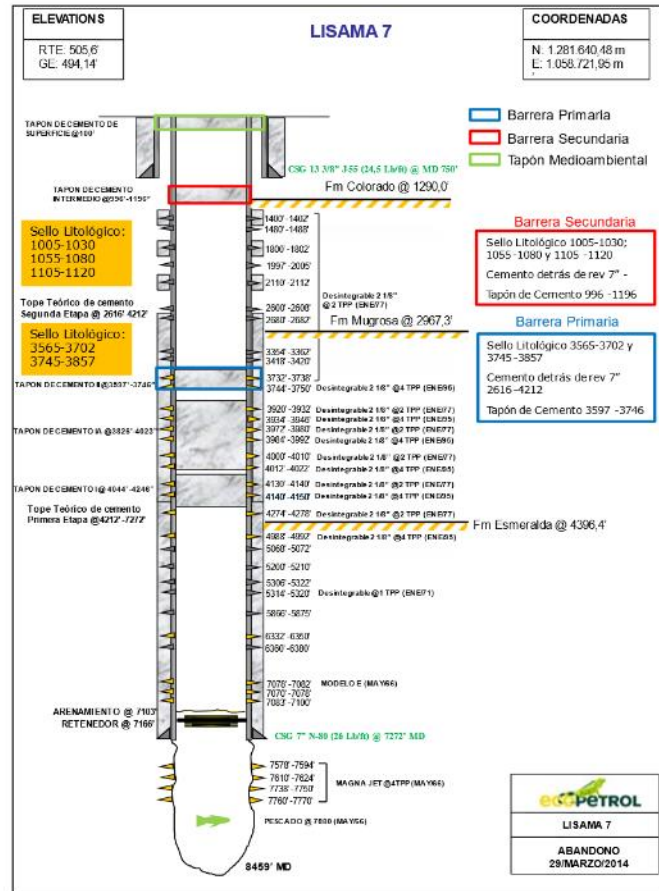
ELEVATIONS

RTE: 505,6'
GE: 494,14'

LISAMA 7

COORDENADAS

N: 1.281.640,48 m
E: 1.058.721,95 m

TAPON DE CEMENTO DE SUPERFICIE @100'

Barrera Primaria
Barrera Secundaria
Tapón Medioambiental

CSG 13 3/8" J-55 (24,5 Lb/ft) @ MD 750'

TAPON DE CEMENTO INTERMEDIO @996'-1196'

Fm Colorado @ 1290,0'

Sello Litológico:
1005-1030
1055-1080
1105-1120

1400'-1402'
1487'-1488'
1800'-1802'
1997'-2005'
2110'-2112'
2600'-2608'
2680'-2682'

Desintegrable 2 1/8" @ 2 TPP (ENE77)

Barrera Secundaria

Sello Litológico 1005-1030; 1055-1080 y 1105 -1120

Cemento detrás de rev 7" -

Tapón de Cemento 996 -1196

Tope Teórico de cemento Segunda Etapa @ 2616'-4212'

Fm Mugrosa @ 2967,3'

Sello Litológico:
3565-3702
3745-3857

Barrera Primaria

Sello Litológico 3565-3702 y 3745 -3857

Cemento detrás de rev 7" 2616 -4212

Tapón de Cemento 3597 -3746

3354'-3362'
3418'-3420'
3732'-3738'

TAPON DE CEMENTO @3597'-3746'

3744'-3750' Desintegrable 2 1/8" @4 TPP (ENE96)
3920'-3932' Desintegrable 2 1/8" @2 TPP (ENE77)
3934'-3940' Desintegrable 2 1/8" @4 TPP (ENE95)
3977'-3980' Desintegrable 2 1/8" @2 TPP (ENE77)
3984'-3992' Desintegrable 2 1/8" @4 TPP (ENE96)

TAPON DE CEMENTO @3826'-4023'

4000'-4010' Desintegrable 2 1/8" @2 TPP (ENE77)
4012'-4022' Desintegrable 2 1/8" @4 TPP (ENE95)
4130'-4140' Desintegrable 2 1/8" @2 TPP (ENE77)
4140'-4150' Desintegrable 2 1/8" @4 TPP (ENE95)

TAPON DE CEMENTO @4044'-4246'

Tope Teórico de cemento Primera Etapa @4212'-7272'

4274'-4278' Desintegrable 2 1/8" @2 TPP (ENE77)

Fm Esmeralda @ 4396,4'

4688'-4692' Desintegrable 2 1/8" @4 TPP (ENE95)
5060'-5072'
5200'-5210'
5306'-5322'
5314'-5320' Desintegrable @1 TPP (ENE71)
5866'-5875'
6332'-6350'
6360'-6380'

7076'-7082' MODELO E (MAY66)
7070'-7076'
7083'-7100'

ARENAMIENTO @ 7103'
RETENEDOR @ 7166'

CSG 7" N-80 (26 Lb/ft) @ 7272' MD

7578'-7594'
7610'-7624'
7738'-7750'
7760'-7770'

MAGNA JET @4TPP(MAY66)

PESCADO @ 7800 (MAY66)

8459' MD

ecopetrol

LISAMA 7

ABANDONO
29/MARZO/2014